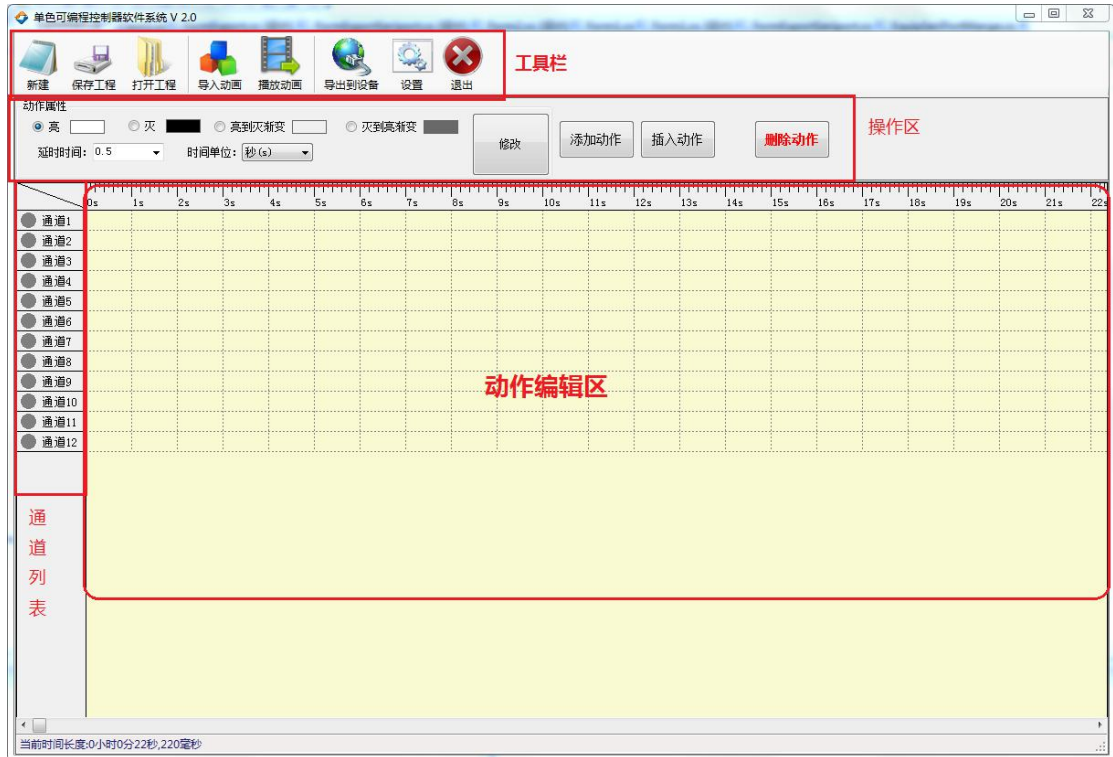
单色可编程控制器软件系统 V 2.0

新建 保存工程 打开工程 导入动画 播放动画 导出到设备 设置 退出

工具栏

动作属性
亮 灭 亮到灭渐变 灭到亮渐变
延时时间: 0.5 时间单位: 秒(s)
修改 添加动作 插入动作 删除动作

操作区

0s 1s 2s 3s 4s 5s 6s 7s 8s 9s 10s 11s 12s 13s 14s 15s 16s 17s 18s 19s 20s 21s 22s

通道1
通道2
通道3
通道4
通道5
通道6
通道7
通道8
通道9
通道10
通道11
通道12

动作编辑区

通道列表

当前时间长度:0小时0分22秒,220毫秒